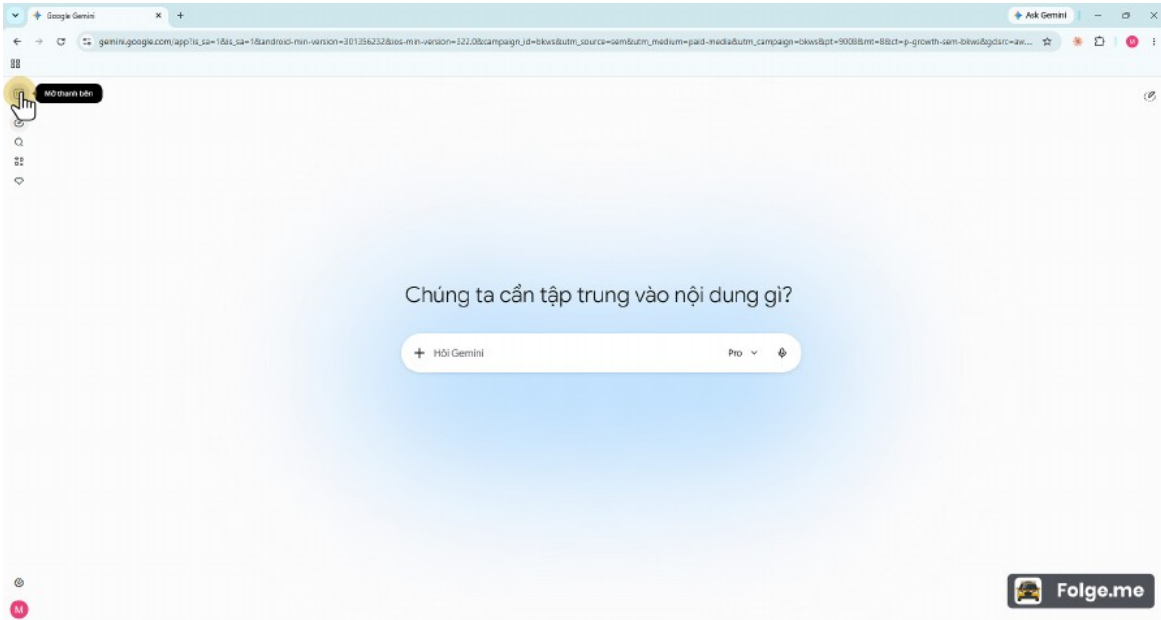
Google Gemini
Ask Gemini
gemini.google.com/app?is_sa=1&is_sa=1&android-min-version=301356232&ios-min-version=322.0&campaign_id=bkws&utm_source=sem&utm_medium=paid-media&utm_campaign=bkws&pt=9008&mt=8&ct=p-growth-sem-bkws&gclsrc=aw...
Mở thanh bên

Chúng ta cần tập trung vào nội dung gì?

Hỏi Gemini
Pro

M
Folge.me